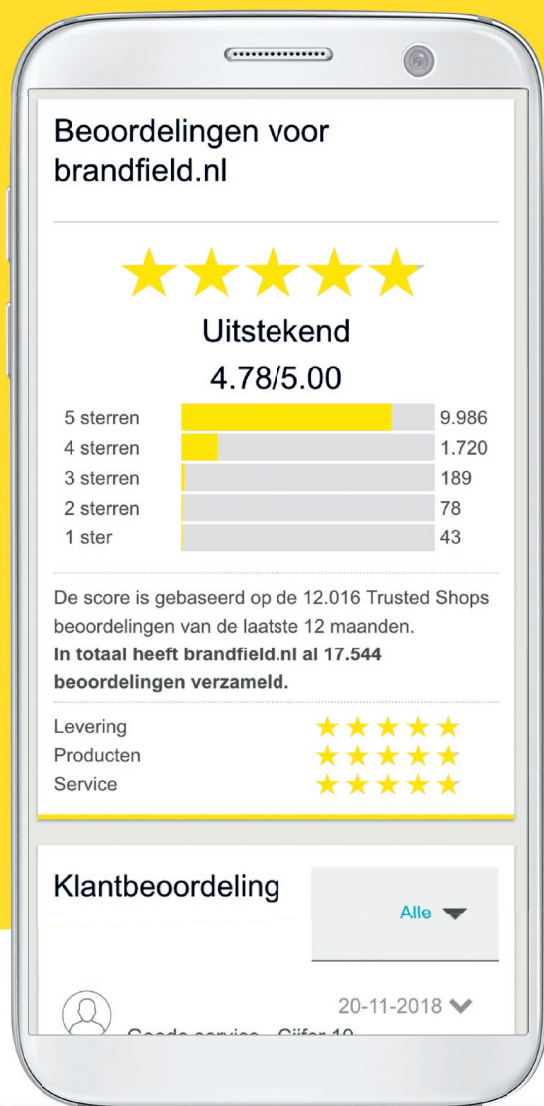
Beoordelingen voor brandfield.nl

Uitstekend

4.78/5.00

| 5 sterren | 9.986 |
|---|---|
| 4 sterren | 1.720 |
| 3 sterren | 189 |
| 2 sterren | 78 |
| 1 ster | 43 |

De score is gebaseerd op de 12.016 Trusted Shops beoordelingen van de laatste 12 maanden. **In totaal heeft brandfield.nl al 17.544 beoordelingen verzameld.**

Levering
Producten
Service

Klantbeoordeling

Alle

20-11-2018

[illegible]